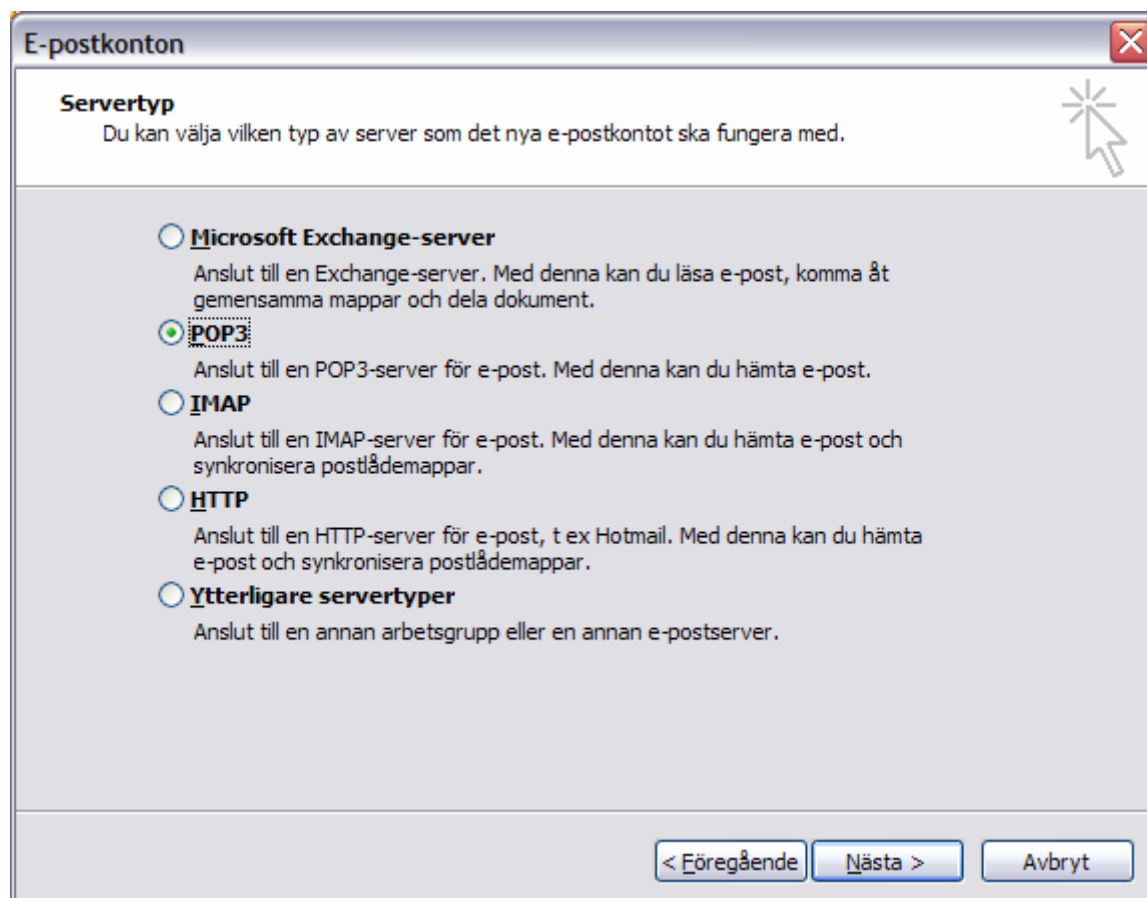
E-postkonton

Servertyp
Du kan välja vilken typ av server som det nya e-postkontot ska fungera med.

Microsoft Exchange-server
Anslut till en Exchange-server. Med denna kan du läsa e-post, komma åt gemensamma mappar och dela dokument.

POP3
Anslut till en POP3-server för e-post. Med denna kan du hämta e-post.

IMAP
Anslut till en IMAP-server för e-post. Med denna kan du hämta e-post och synkronisera postlådemappar.

HTTP
Anslut till en HTTP-server för e-post, t ex Hotmail. Med denna kan du hämta e-post och synkronisera postlådemappar.

Ytterligare servertyper
Anslut till en annan arbetsgrupp eller en annan e-postserver.

< Föregående
Nästa >
Avbryt